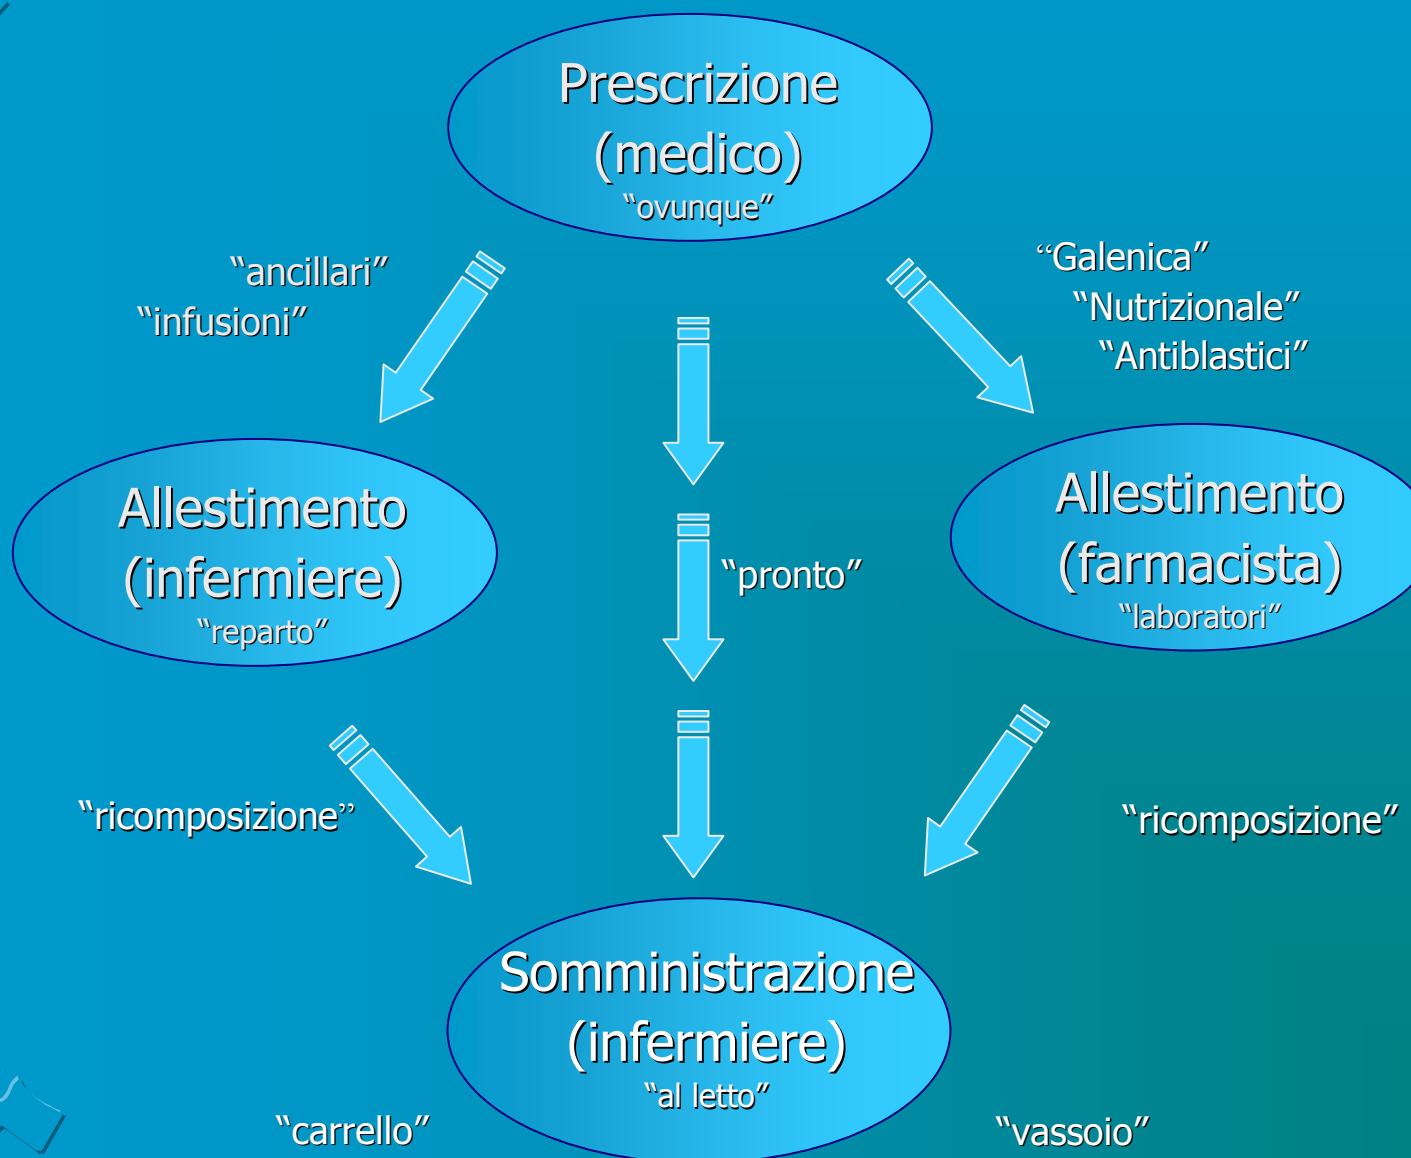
Prescrizione (medico)
"ovunque"

"ancillari"
"infusioni"

"Galenica"
"Nutrizionale"
"Antiblastici"

Allestimento (infermiere)
"reparto"

"pronto"

Allestimento (farmacista)
"laboratori"

"ricomposizione"

"ricomposizione"

Somministrazione (infermiere)
"al letto"

"carrello"

"vassoio"